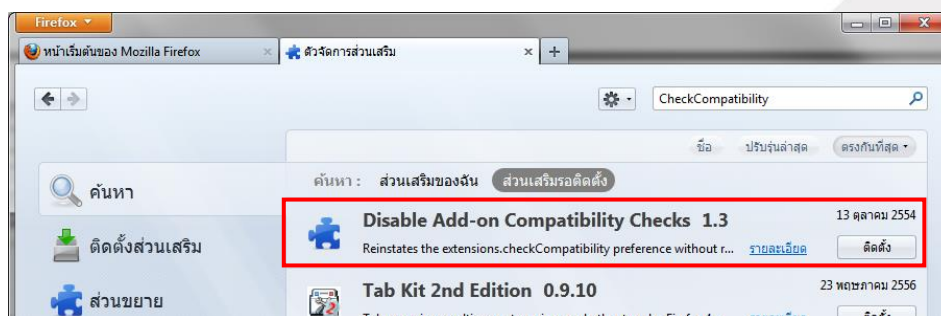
Firefox

หน้าเริ่มต้นของ Mozilla Firefox ×

ตัวจัดการส่วนเสริม ×

+

CheckCompatibility

ชื่อ ปรับรุ่นล่าสุด ตรงกันที่สุด

ค้นหา

ค้นหา : ส่วนเสริมของฉัน ส่วนเสริมรอติดตั้ง

ติดตั้งส่วนเสริม

ส่วนขยาย

Disable Add-on Compatibility Checks 1.3

13 ตุลาคม 2554

Reinstates the extensions.checkCompatibility preference without r... รายละเอียด

ติดตั้ง

Tab Kit 2nd Edition 0.9.10

23 พฤษภาคม 2556

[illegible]